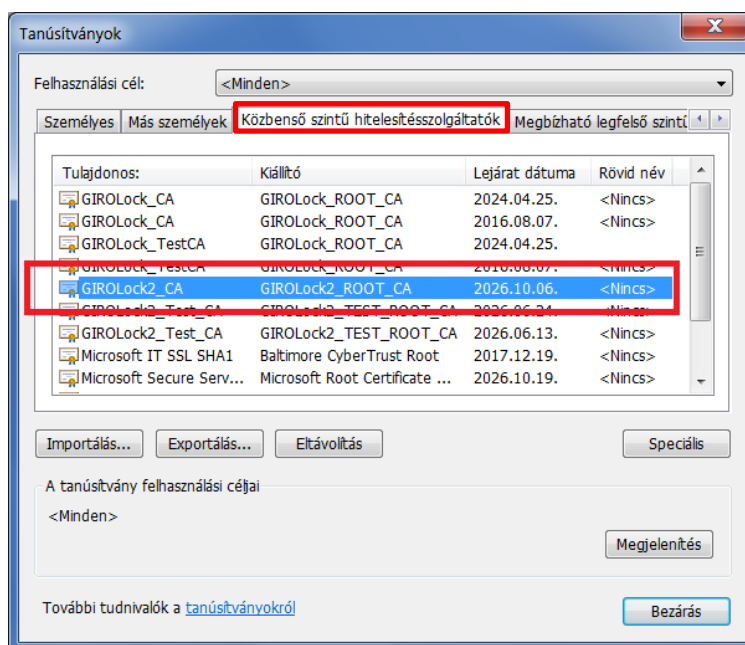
Tanúsítványok

Felhasználási cél: <Minden>

Személyes | Más személyek | Közbenső szintű hitelesítésszolgáltatók | Megbízható legfelső szint

| Tulajdonos: | Kiállító | Lejárat dátuma | Rövid név |
|---|---|---|---|
| GIROLock_CA | GIROLock_ROOT_CA | 2024.04.25. | <Nincs> |
| GIROLock_CA | GIROLock_ROOT_CA | 2016.08.07. | <Nincs> |
| GIROLock_TestCA | GIROLock_ROOT_CA | 2024.04.25. | |
| GIROLock_TestCA | GIROLock_ROOT_CA | 2016.08.07. | <Nincs> |
| GIROLock2_CA | GIROLock2_ROOT_CA | 2026.10.06. | <Nincs> |
| GIROLock2_Test_CA | GIROLock2_TEST_ROOT_CA | 2026.06.24. | <Nincs> |
| GIROLock2_Test_CA | GIROLock2_TEST_ROOT_CA | 2026.06.13. | <Nincs> |
| Microsoft IT SSL SHA1 | Baltimore CyberTrust Root | 2017.12.19. | <Nincs> |
| Microsoft Secure Serv... | Microsoft Root Certificate ... | 2026.10.19. | <Nincs> |

Importálás... | Exportálás... | Eltávolítás | Speciális

A tanúsítvány felhasználási céljai
<Minden>

Megjelenítés

További tudnivalók a tanúsítványokról

Bezárás